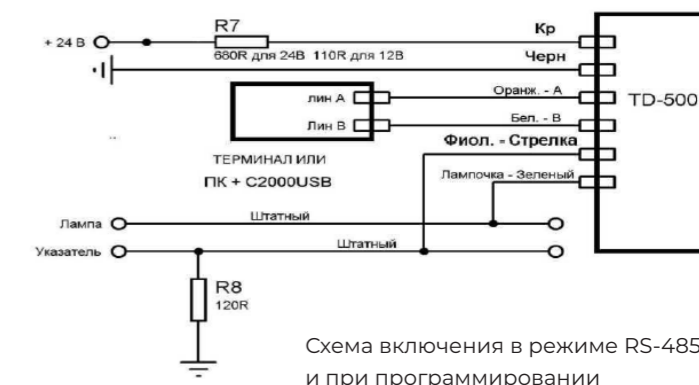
+ 24 В
R7
680R для 24В 110R для 12В
Кр
Черн
лин А
Лин В
Оранж. - А
Бел. - В
TD-500
Фиол. - Стрелка
ТЕРМИНАЛ ИЛИ
ПК + С2000USB
Лампочка - Зеленый
Лампа
Штатный
Указатель
Штатный
R8
120R

Схема включения в режиме RS-485
и при программировании